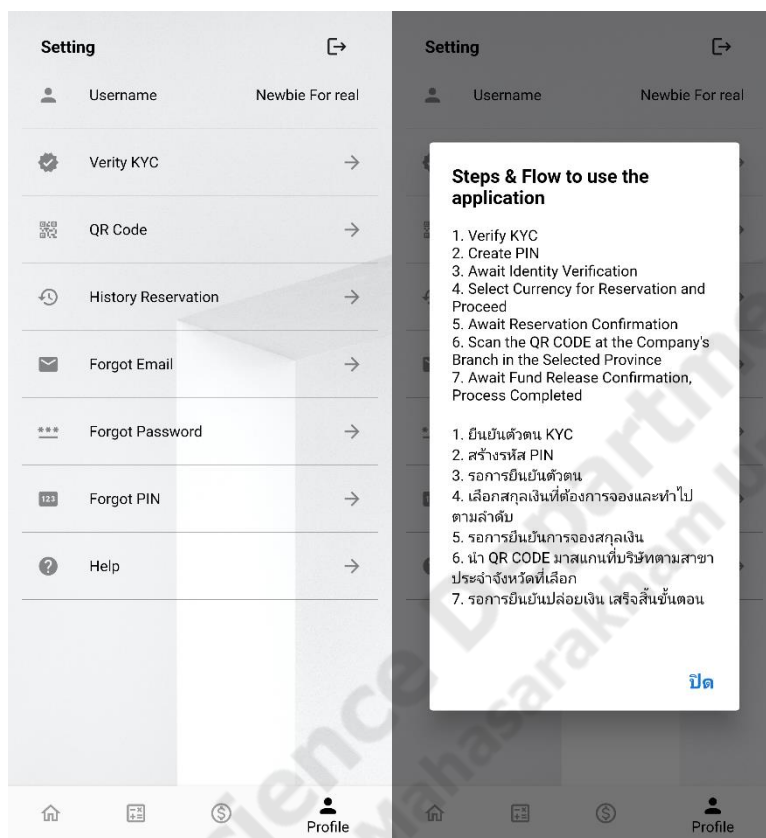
Setting

Username Newbie For real

Verity KYC

QR Code

History Reservation

Forgot Email

Forgot Password

Forgot PIN

Help

Profile

Setting

Username Newbie For real

Steps & Flow to use the application

1. Verify KYC
2. Create PIN
3. Await Identity Verification
4. Select Currency for Reservation and Proceed
5. Await Reservation Confirmation
6. Scan the QR CODE at the Company's Branch in the Selected Province
7. Await Fund Release Confirmation, Process Completed

1. ยืนยันตัวตน KYC
2. สร้างรหัส PIN
3. รอการยืนยันตัวตน
4. เลือกสกุลเงินที่ต้องการจองและทำไปตามลำดับ
5. รอการยืนยันการจองสกุลเงิน
6. นำ QR CODE มาสแกนที่บริษัทตามสาขาประจำจังหวัดที่เลือก
7. รอการยืนยันปล่อยเงิน เสร็จสิ้นขั้นตอน

ปิด

Profile